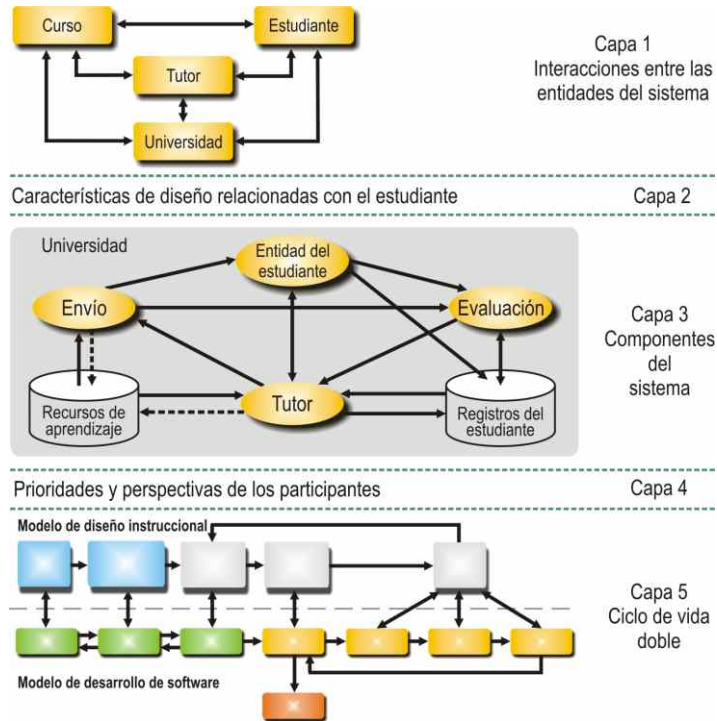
Curso

Estudiante

Tutor

Universidad

Capa 1
Interacciones entre las entidades del sistema

Características de diseño relacionadas con el estudiante

Capa 2

Universidad

Entidad del estudiante

Envío

Evaluación

Recursos de aprendizaje

Tutor

Registros del estudiante

Capa 3
Componentes del sistema

Prioridades y perspectivas de los participantes

Capa 4

Modelo de diseño instruccional

Capa 5
Ciclo de vida doble

Modelo de desarrollo de software